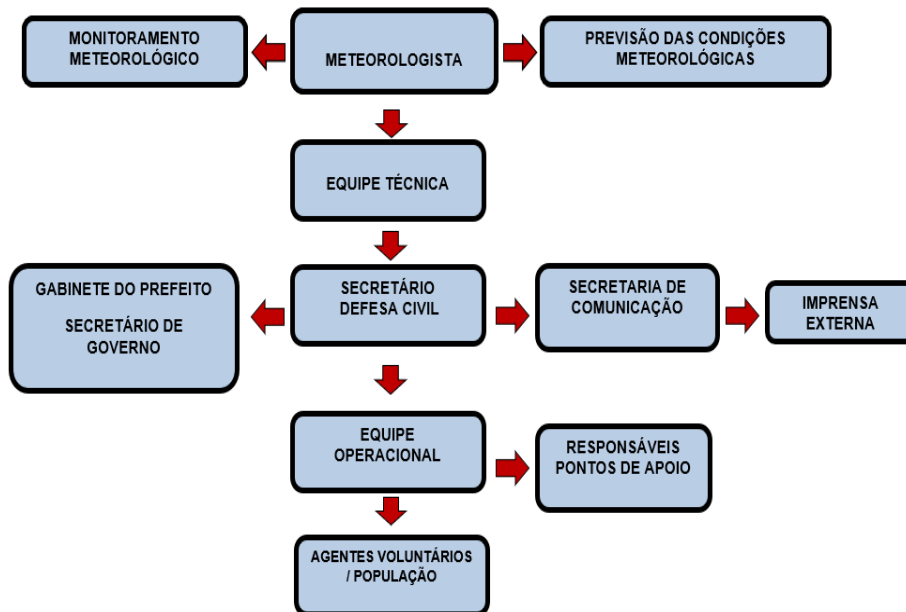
MONITORAMENTO METEOROLÓGICO

METEOROLOGISTA

PREVISÃO DAS CONDIÇÕES METEOROLÓGICAS

EQUIPE TÉCNICA

GABINETE DO PREFEITO

SECRETÁRIO DE GOVERNO

SECRETÁRIO DEFESA CIVIL

SECRETARIA DE COMUNICAÇÃO

IMPRENSA EXTERNA

EQUIPE OPERACIONAL

RESPONSÁVEIS PONTOS DE APOIO

AGENTES VOLUNTÁRIOS / POPULAÇÃO